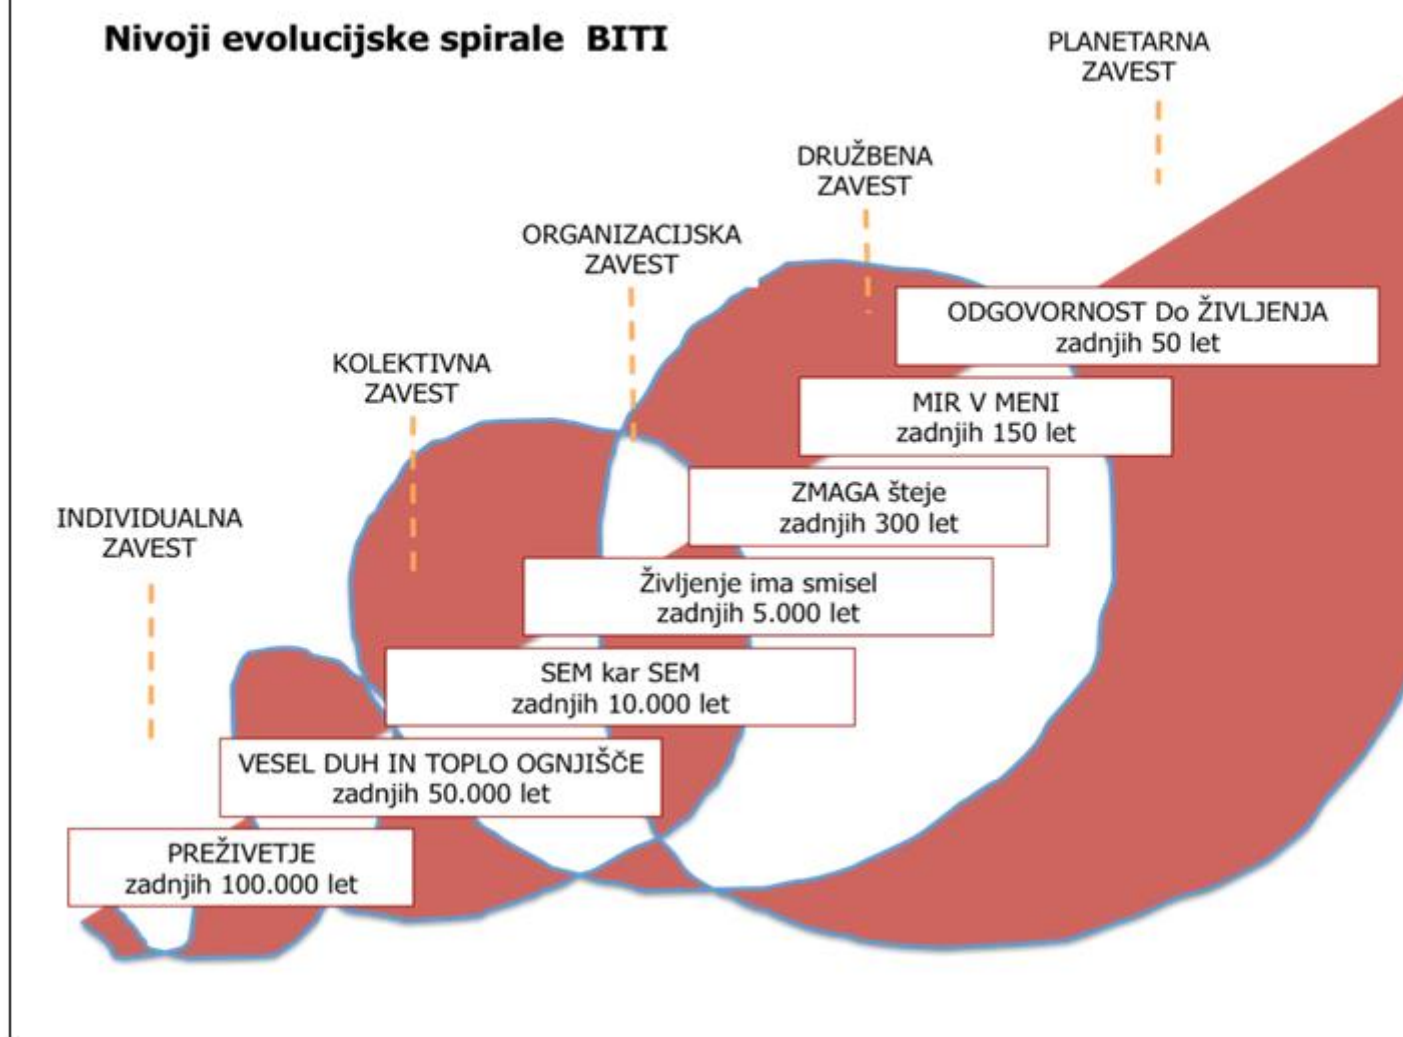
Nivoji evolucijske spirale BITI

PLANETARNA ZAVEST

DRUŽBENA ZAVEST

ORGANIZACIJSKA ZAVEST

KOLEKTIVNA ZAVEST

INDIVIDUALNA ZAVEST

ODGOVORNOST Do ŽIVLJENJA
zadnjih 50 let

MIR V MENI
zadnjih 150 let

ZMAGA šteje
zadnjih 300 let

Življenje ima smisel
zadnjih 5.000 let

SEM kar SEM
zadnjih 10.000 let

VESEL DUH IN TOPLO OGNJIŠČE
zadnjih 50.000 let

PREŽIVETJE
zadnjih 100.000 let